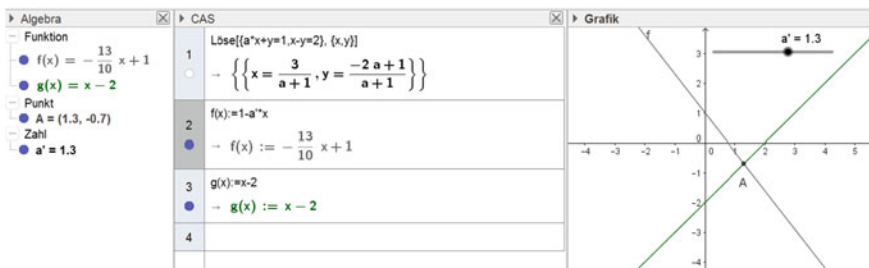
Algebra
Funktion
$f(x) = -\frac{13}{10}x + 1$
$g(x) = x - 2$
Punkt
A = (1.3, -0.7)
Zahl
a' = 1.3

CAS
1
Löse[{a*x+y=1,x-y=2}, {x,y}]
→ $\left\{\left\{x = \frac{3}{a+1}, y = \frac{-2a+1}{a+1}\right\}\right\}$
2
f(x):=1-a'*x
→ $f(x) := -\frac{13}{10}x + 1$
3
g(x):=x-2
→ $g(x) := x - 2$
4

Grafik
a' = 1.3
f
A
-4 -3 -2 -1 0 1 2 3 4 5
3 2 1 -1 -2 -3 -4